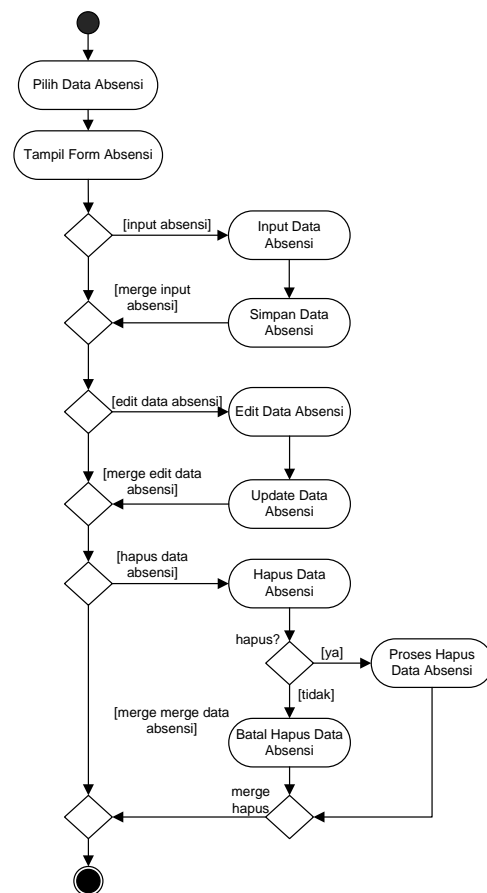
Pilih Data Absensi

Tampil Form Absensi

[input absensi]

Input Data Absensi

[merge input absensi]

Simpan Data Absensi

[edit data absensi]

Edit Data Absensi

[merge edit data absensi]

Update Data Absensi

[hapus data absensi]

Hapus Data Absensi

hapus?

[ya]

Proses Hapus Data Absensi

[tidak]

[merge merge data absensi]

Batal Hapus Data Absensi

merge hapus